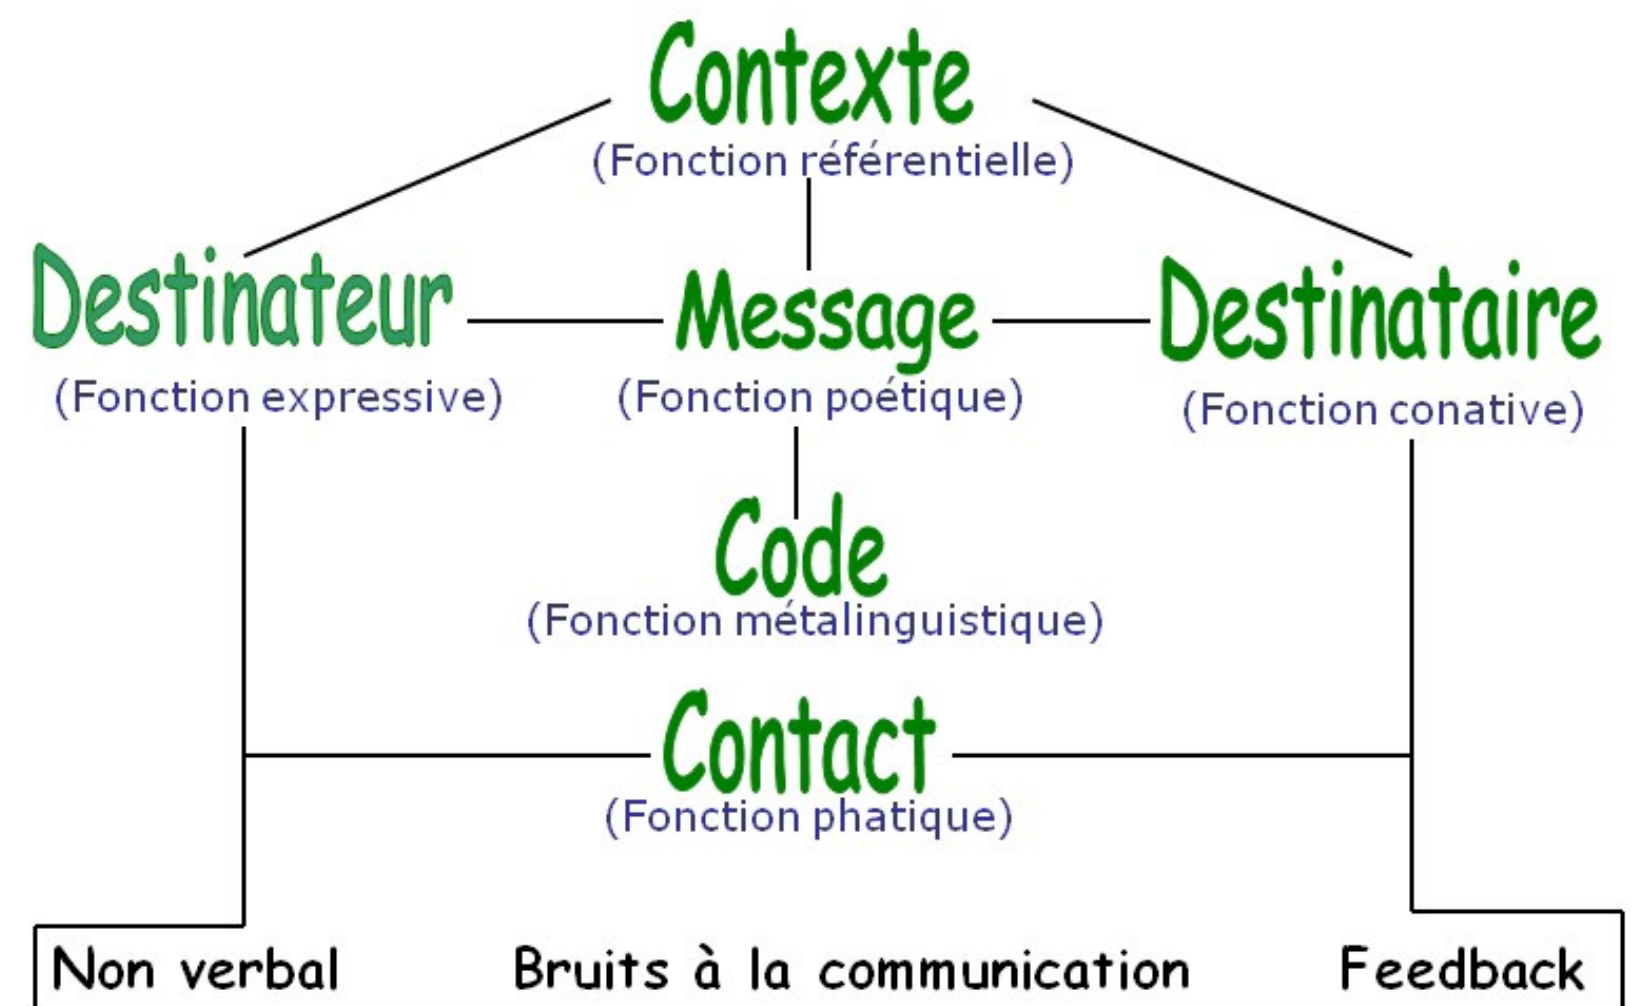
Contexte
(Fonction référentielle)

Destinateur
(Fonction expressive)

Message
(Fonction poétique)

Destinataire
(Fonction conative)

Code
(Fonction métalinguistique)

Contact
(Fonction phatique)

Non verbal

Bruits à la communication

Feedback